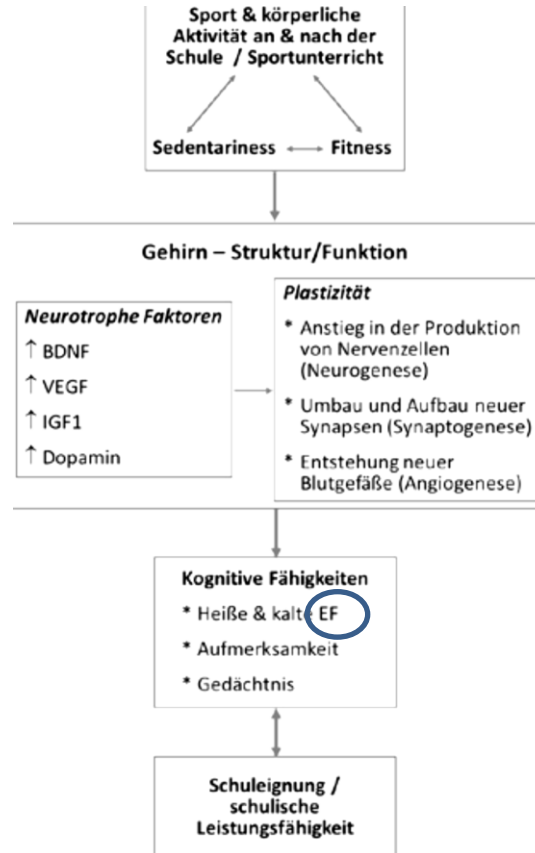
Sport & körperliche Aktivität an & nach der Schule / Sportunterricht

Sedentariness ⟷ Fitness

Gehirn – Struktur/Funktion

*Neurotrophe Faktoren*

↑ BDNF

↑ VEGF

↑ IGF1

↑ Dopamin

*Plastizität*

* Anstieg in der Produktion von Nervenzellen (Neurogenese)

* Umbau und Aufbau neuer Synapsen (Synaptogenese)

* Entstehung neuer Blutgefäße (Angiogenese)

Kognitive Fähigkeiten

* Heiße & kalte EF

* Aufmerksamkeit

* Gedächtnis

Schuleignung / schulische Leistungsfähigkeit